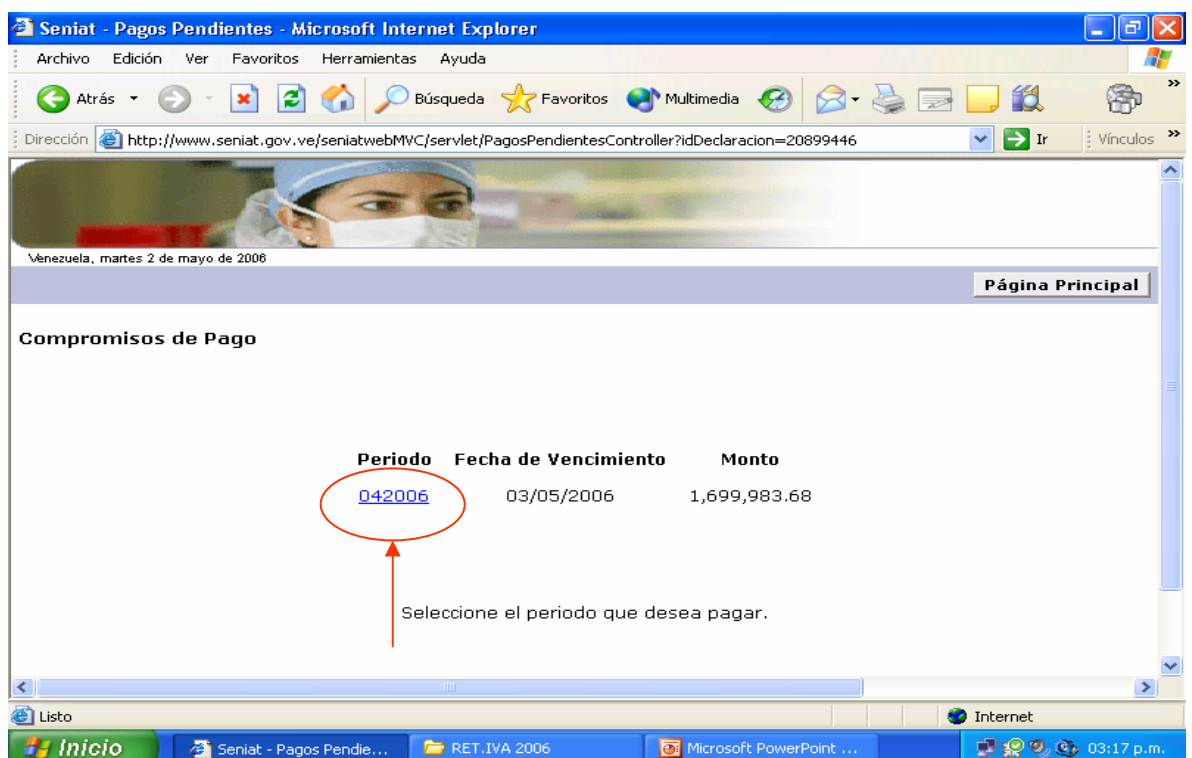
Seniat - Pagos Pendientes - Microsoft Internet Explorer

Archivo Edición Ver Favoritos Herramientas Ayuda

Atrás Búsqueda Favoritos Multimedia

Dirección http://www.seniat.gov.ve/seniatwebMVC/servlet/PagosPendientesController?idDeclaracion=20899446 Ir Vínculos

Venezuela, martes 2 de mayo de 2006

Página Principal

Compromisos de Pago

| Periodo | Fecha de Vencimiento | Monto |
|---|---|---|
| 042006 | 03/05/2006 | 1,699,983.68 |

Seleccione el periodo que desea pagar.

Listo Internet

Inicio Seniat - Pagos Pendie... RET.IVA 2006 Microsoft PowerPoint ... 03:17 p.m.